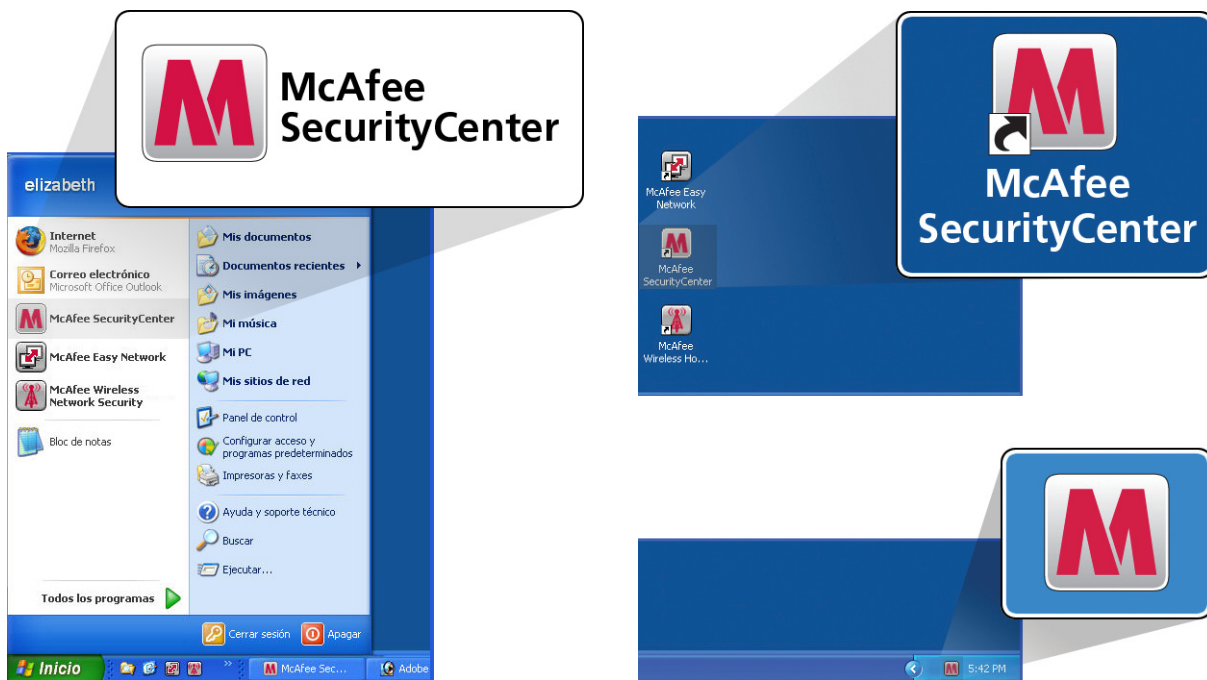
McAfee SecurityCenter

elizabeth

Internet
Mozilla Firefox

Correo electrónico
Microsoft Office Outlook

McAfee SecurityCenter

McAfee Easy Network

McAfee Wireless Network Security

Bloc de notas

Todos los programas

Mis documentos

Documentos recientes

Mis imágenes

Mi música

Mi PC

Mis sitios de red

Panel de control

Configurar acceso y programas predeterminados

Impresoras y faxes

Ayuda y soporte técnico

Buscar

Ejecutar...

Cerrar sesión

Apagar

Inicio

McAfee Sec...

Adobe

McAfee Easy Network

McAfee SecurityCenter

McAfee Wireless Ho...

McAfee SecurityCenter

5:42 PM